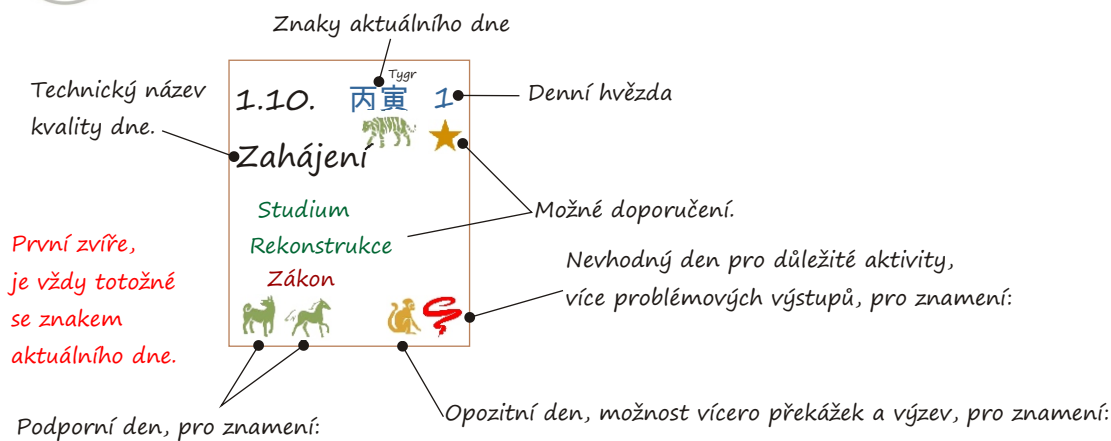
Znaky aktuálního dne

Technický název kvality dne.

1.10.

Tygr
丙寅

1

Denní hvězda

Zahájení

Studium
Rekonstrukce
Zákon

Možné doporučení.

První zvíře, je vždy totožné se znakem aktuálního dne.

Nevhodný den pro důležité aktivity, více problémových výstupů, pro znamení:

Podporní den, pro znamení:

Opozitní den, možnost vícero překážek a výzev, pro znamení: